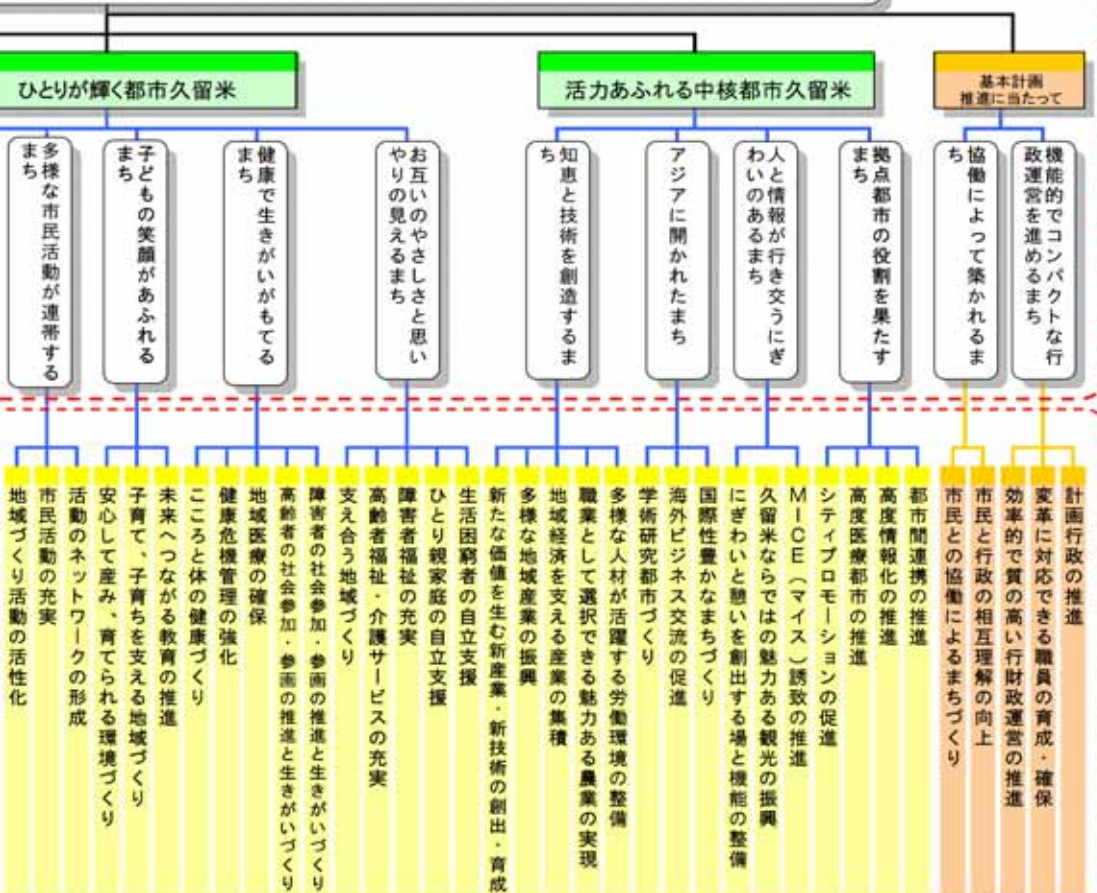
ひとりが輝く都市久留米

活力あふれる中核都市久留米

基本計画推進に当たって

多様な市民活動が連帯するまち

子どもの笑顔があふれるまち

健康で生きがいがもてるまち

お互いのやさしさと思いやりの見えるまち

知恵と技術を創造するまち

アジアに開かれたまち

人と情報が行き交うにぎわいのあるまち

拠点都市の役割を果たすまち

協働によって築かれるまち

機能的でコンパクトな行政運営を進めるまち

地域づくり活動の活性化

市民活動の充実

活動のネットワークの形成

安心して産み、育てられる環境づくり

子育て、子育ちを支える地域づくり

未来へつながる教育の推進

こころと体の健康づくり

健康危機管理の強化

地域医療の確保

高齢者の社会参加・参画の推進と生きがいづくり

障害者の社会参加・参画の推進と生きがいづくり

支え合う地域づくり

高齢者福祉・介護サービスの充実

障害者福祉の充実

ひとり親家庭の自立支援

生活困窮者の自立支援

新たな価値を生む新産業・新技術の創出・育成

多様な地域産業の振興

地域経済を支える産業の集積

職業として選択できる魅力ある農業の実現

多様な人材が活躍する労働環境の整備

学術研究都市づくり

海外ビジネス交流の促進

国際性豊かなまちづくり

にぎわいと憩いを創出する場と機能の整備

久留米ならではの魅力ある観光の振興

MICE（マイス）誘致の推進

シティプロモーションの促進

高度医療都市の推進

高度情報化の推進

都市間連携の推進

市民との協働によるまちづくり

市民と行政の相互理解の向上

効率的で質の高い行財政運営の推進

変革に対応できる職員の育成・確保

計画行政の推進